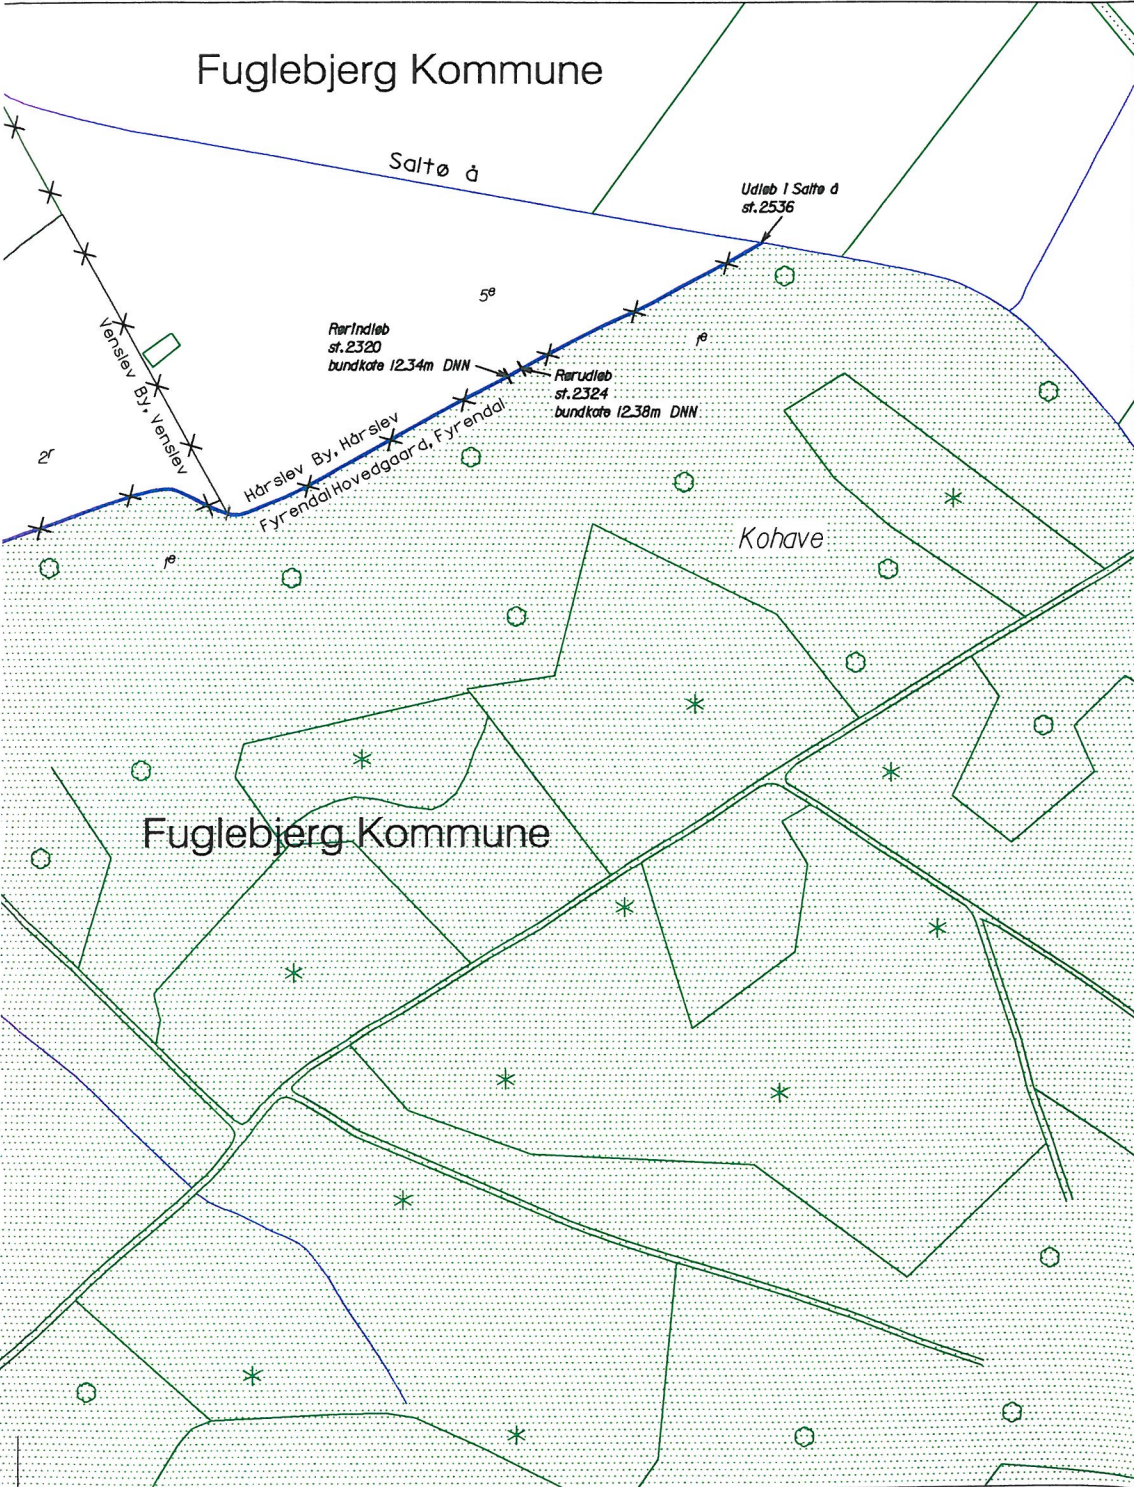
Fuglebjerg Kommune

Saltø å

Udløb i Saltø å
st.2536

5e

Rørindløb
st.2320
bundkote 12.34m DNN

Rørudløb
st.2324
bundkote 12.38m DNN

1e

Venslev By, Venslev

Hårslev By, Hårslev

Fyrendal Hovedgaard, Fyrendal

2r

1e

Kohave

Fuglebjerg Kommune